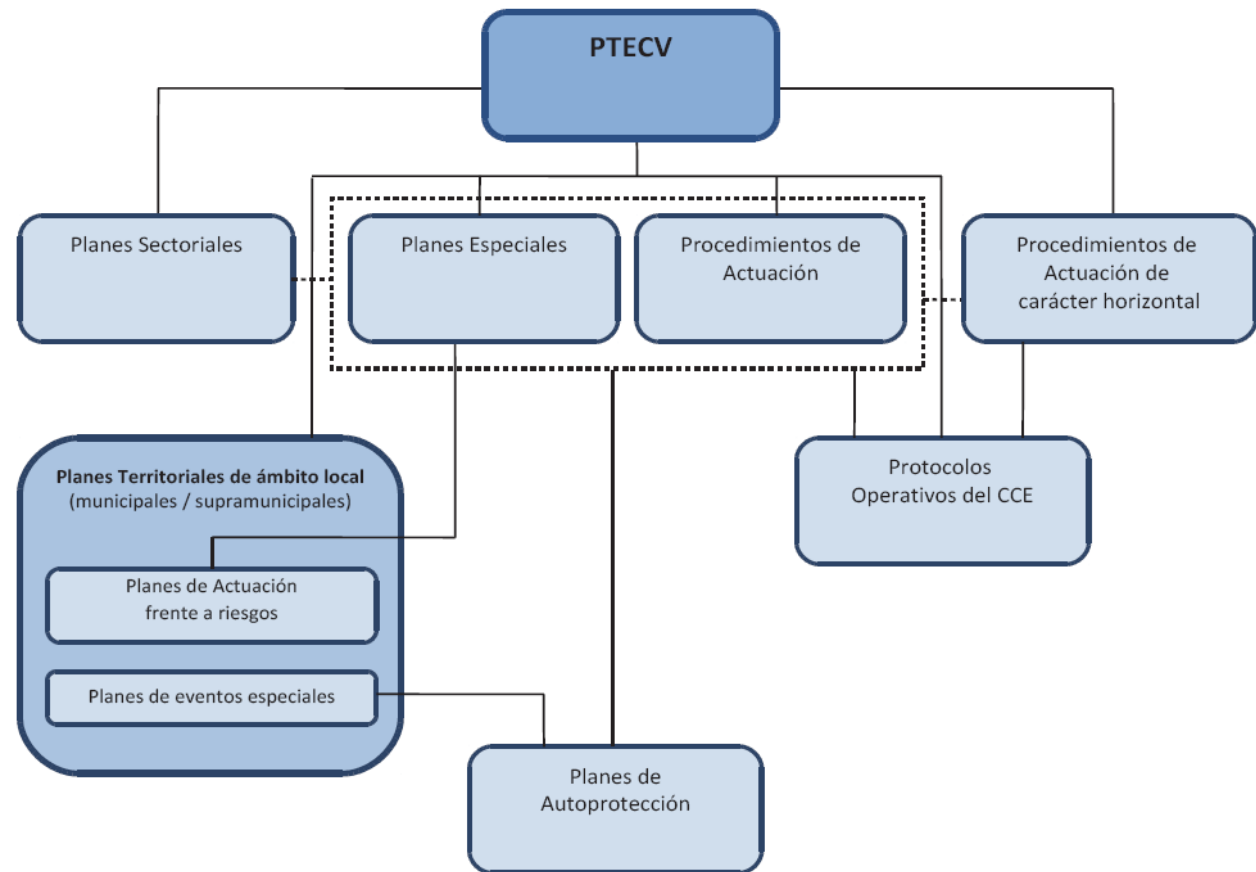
PTECV

Planes Sectoriales

Planes Especiales

Procedimientos de Actuación

Procedimientos de Actuación de carácter horizontal

Planes Territoriales de ámbito local
(municipales / supramunicipales)

Planes de Actuación frente a riesgos

Planes de eventos especiales

Protocolos Operativos del CCE

Planes de Autoprotección